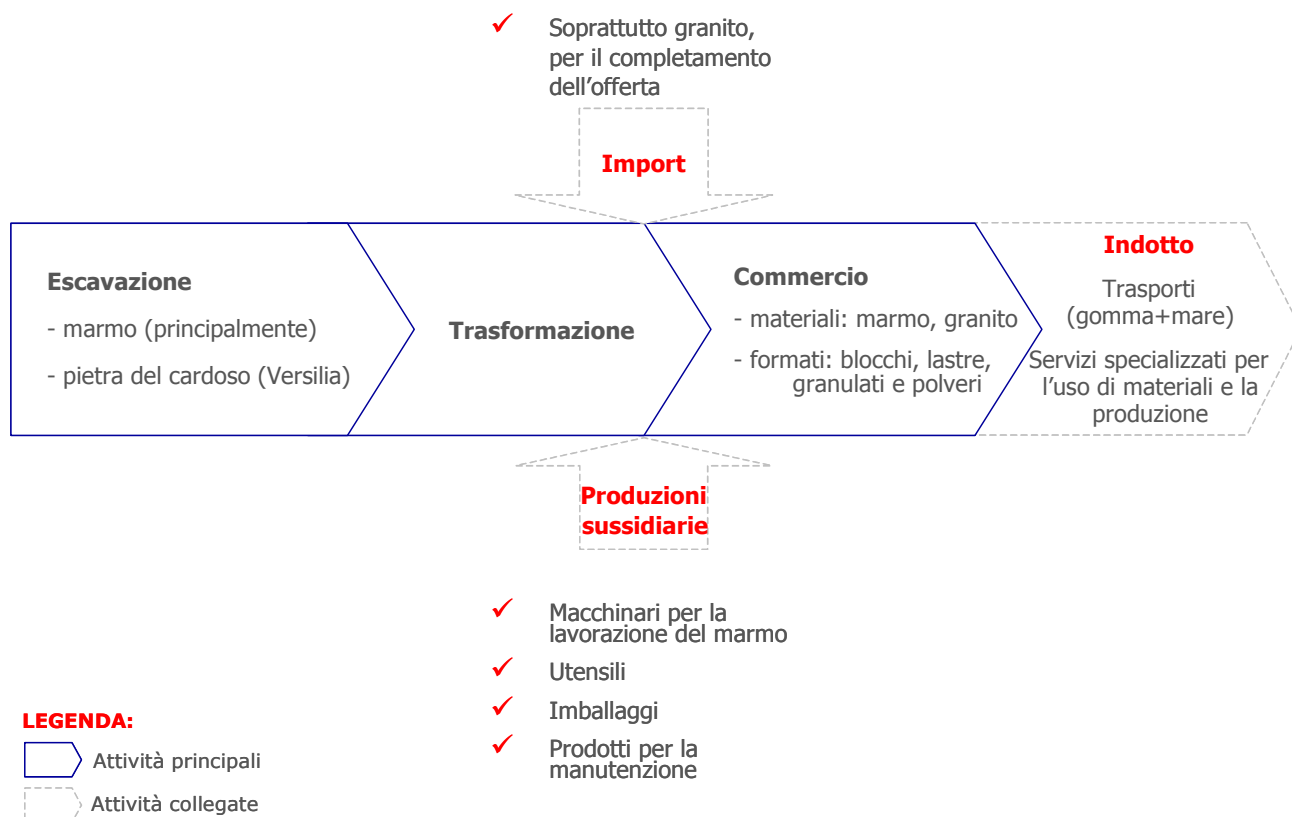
✓ Soprattutto granito, per il completamento dell'offerta

Import

Escavazione
- marmo (principalmente)
- pietra del cardoso (Versilia)

Trasformazione

Commercio
- materiali: marmo, granito
- formati: blocchi, lastre, granulati e polveri

Indotto
Trasporti (gomma+mare)
Servizi specializzati per l'uso di materiali e la produzione

Produzioni sussidiarie

✓ Macchinari per la lavorazione del marmo
✓ Utensili
✓ Imballaggi
✓ Prodotti per la manutenzione

LEGENDA:
Attività principali
Attività collegate